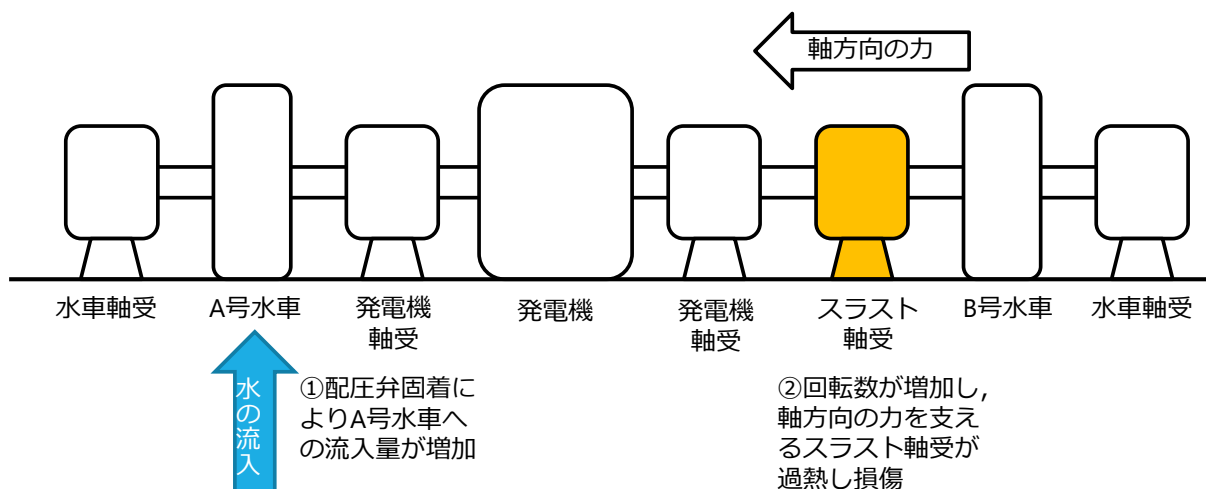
軸方向の力

水車軸受

A号水車

発電機
軸受

発電機

発電機
軸受

スラスト
軸受

B号水車

水車軸受

水の流入

①配圧弁固着によりA号水車への流入量が増加

②回転数が増加し，軸方向の力を支えるスラスト軸受が過熱し損傷